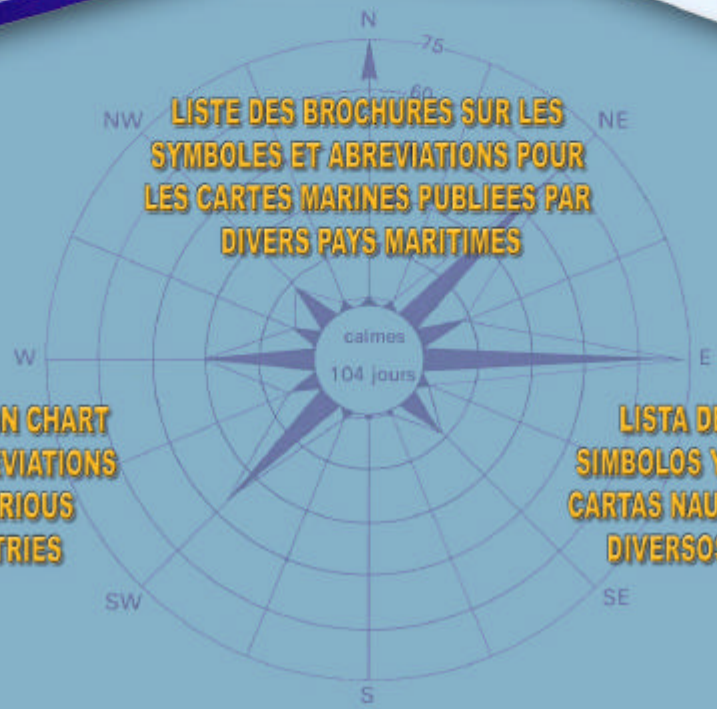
N
75
60
NW
NE
LISTE DES BROCHURES SUR LES SYMBOLES ET ABREVIATIONS POUR LES CARTES MARINES PUBLIEES PAR DIVERS PAYS MARITIMES

W
calmes
104 jours
E

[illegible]N CHART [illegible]VIATIONS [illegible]RIOUS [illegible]TRIES

LISTA D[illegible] SIMBOLOS Y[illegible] CARTAS NAU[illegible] DIVERSOS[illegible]

SW
SE
S